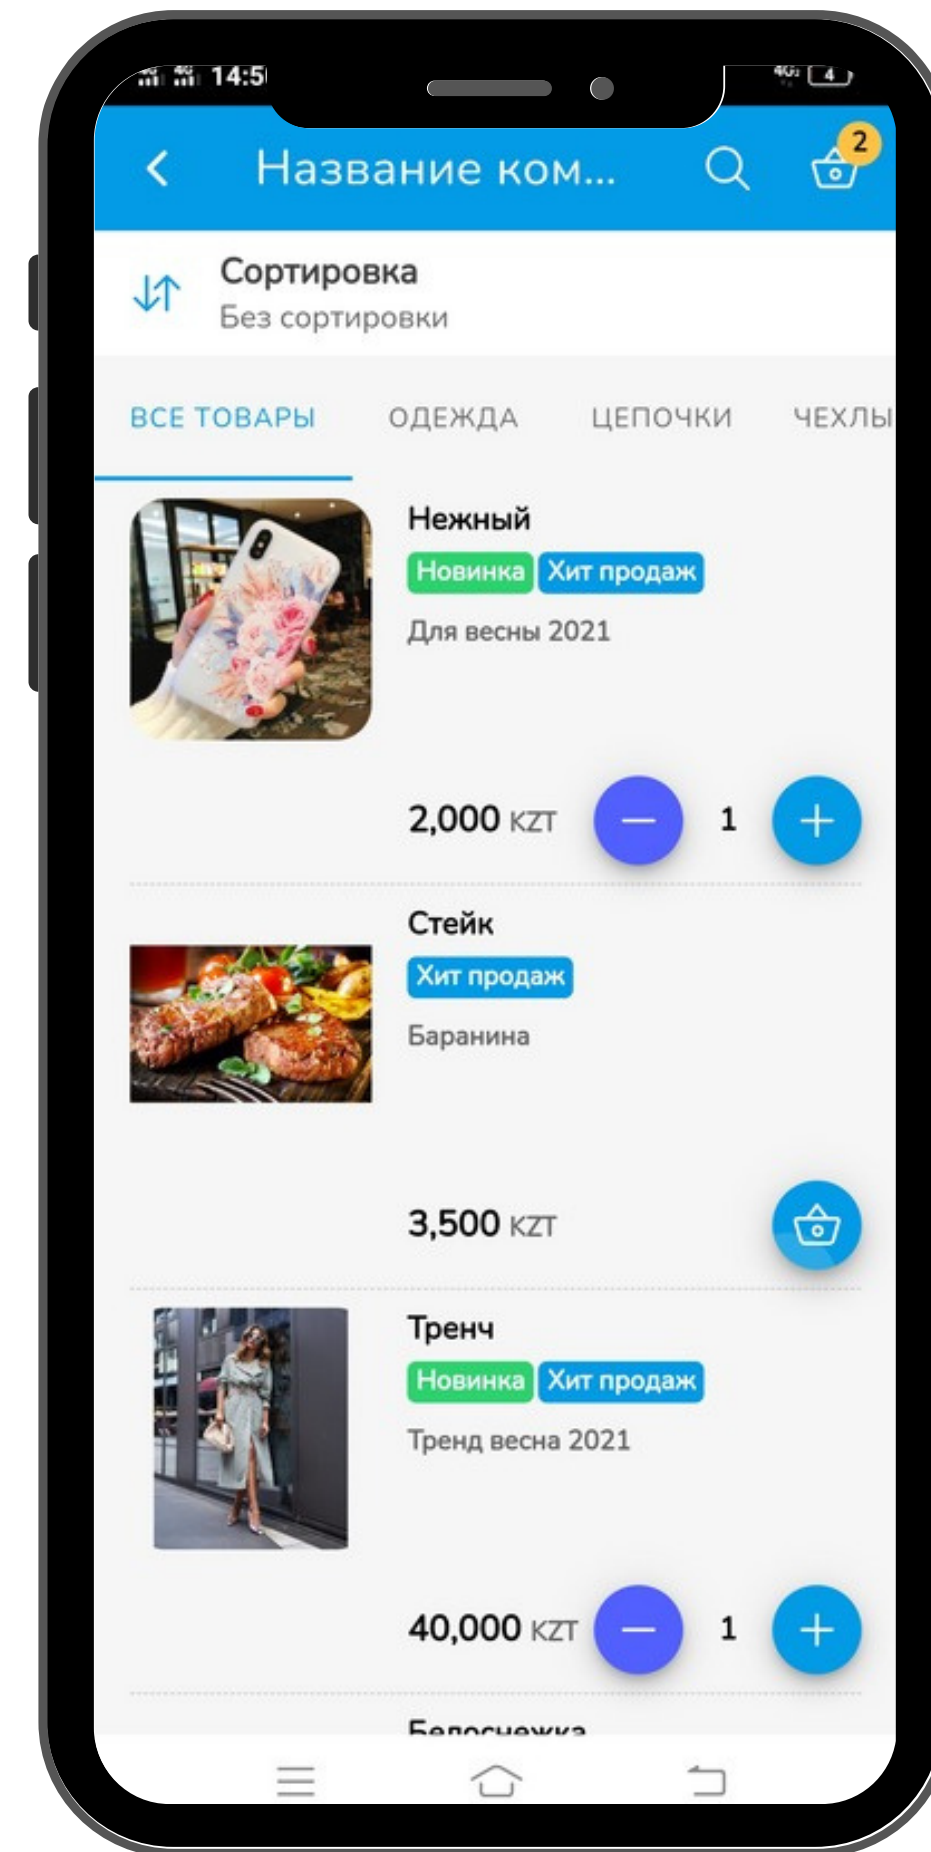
14:5

Название ком...

2

Сортировка
Без сортировки

ВСЕ ТОВАРЫ ОДЕЖДА ЦЕПОЧКИ ЧЕХЛЫ

Нежный
Новинка Хит продаж
Для весны 2021
2,000 KZT
1

Стейк
Хит продаж
Баранина
3,500 KZT

Тренч
Новинка Хит продаж
Тренд весна 2021
40,000 KZT
1

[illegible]